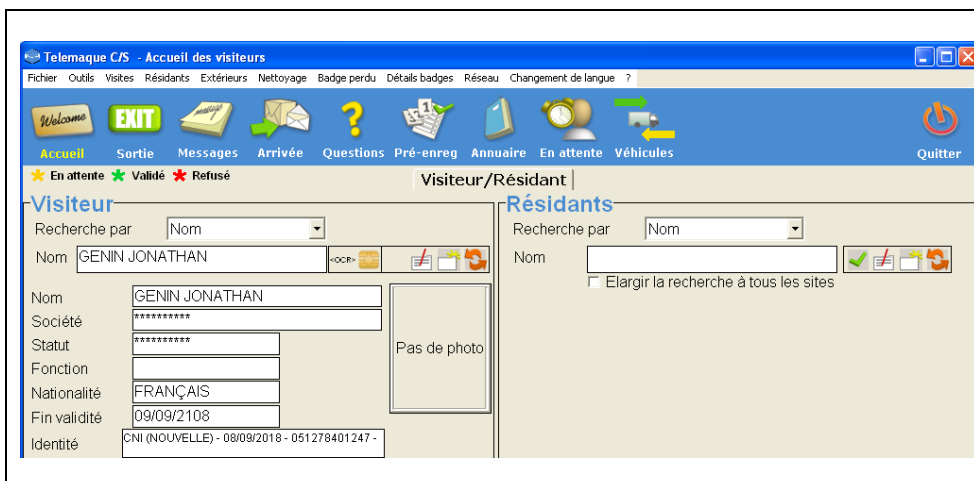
Telemaque C/S - Accueil des visiteurs

Fichier Outils Visites Résidants Extérieurs Nettoyage Badge perdu Détails badges Réseau Changement de langue ?

Welcome EXIT

Accueil Sortie Messages Arrivée Questions Pré-enreg Annuaire En attente Véhicules Quitter

En attente Validé Refusé

Visiteur/Résidant

Visiteur

Recherche par Nom

Nom GENIN JONATHAN <OCR>

Nom GENIN JONATHAN
Société **********
Statut **********
Fonction
Nationalité FRANÇAIS
Fin validité 09/09/2108
Identité CNI (NOUVELLE) - 08/09/2018 - 051278401247 -

Pas de photo

Résidants

Recherche par Nom

Nom

Elargir la recherche à tous les sites